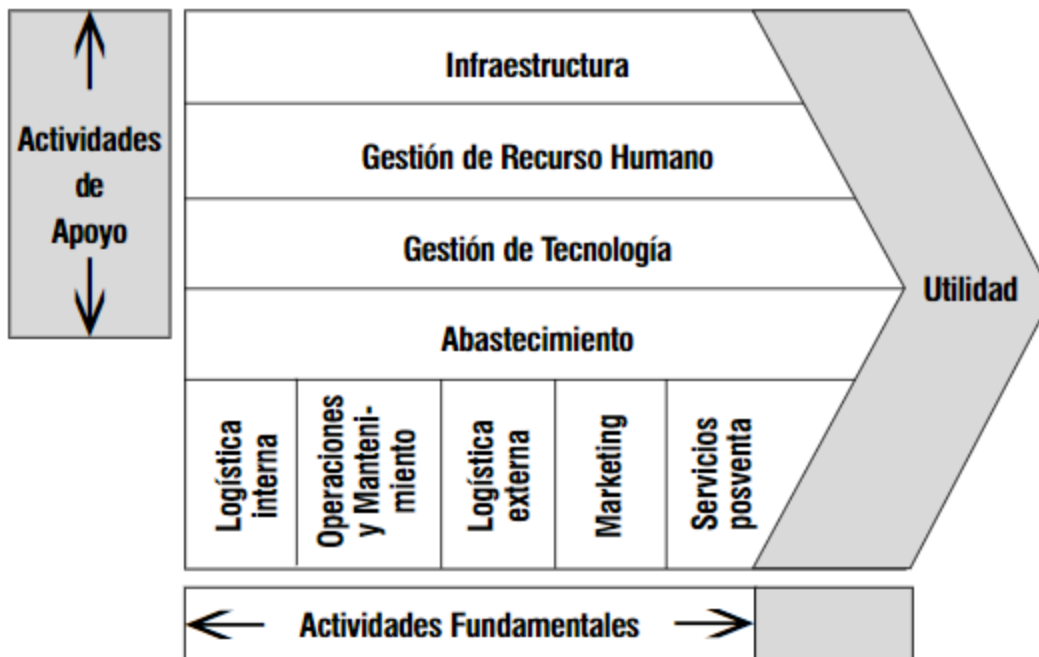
Actividades de Apoyo

Infraestructura

Gestión de Recurso Humano

Gestión de Tecnología

Abastecimiento

Utilidad

Logística interna

Operaciones y Mantenimiento

Logística externa

Marketing

Servicios posventa

Actividades Fundamentales